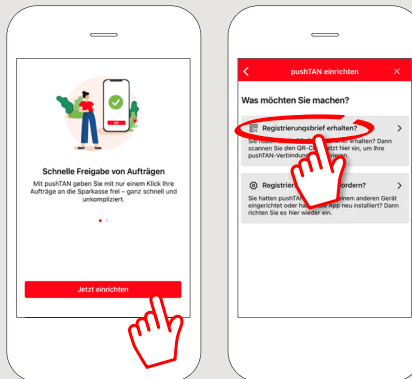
Schnelle Freigabe von Aufträgen

Mit pushTAN geben Sie mit nur einem Klick Ihre Aufträge an die Sparkasse frei – ganz schnell und unkompliziert.

Jetzt einrichten

pushTAN einrichten

Was möchten Sie machen?

Registrierungsbrief erhalten?

Sie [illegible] erhalten? Dann scannen Sie den QR-C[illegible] hier ein, um Ihre pushTAN-Verbindun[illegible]

Registrie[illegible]fordern?

Sie hatten pushTAN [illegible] einem anderen Gerät eingerichtet oder ha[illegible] App neu installiert? Dann richten Sie es hier wieder ein.